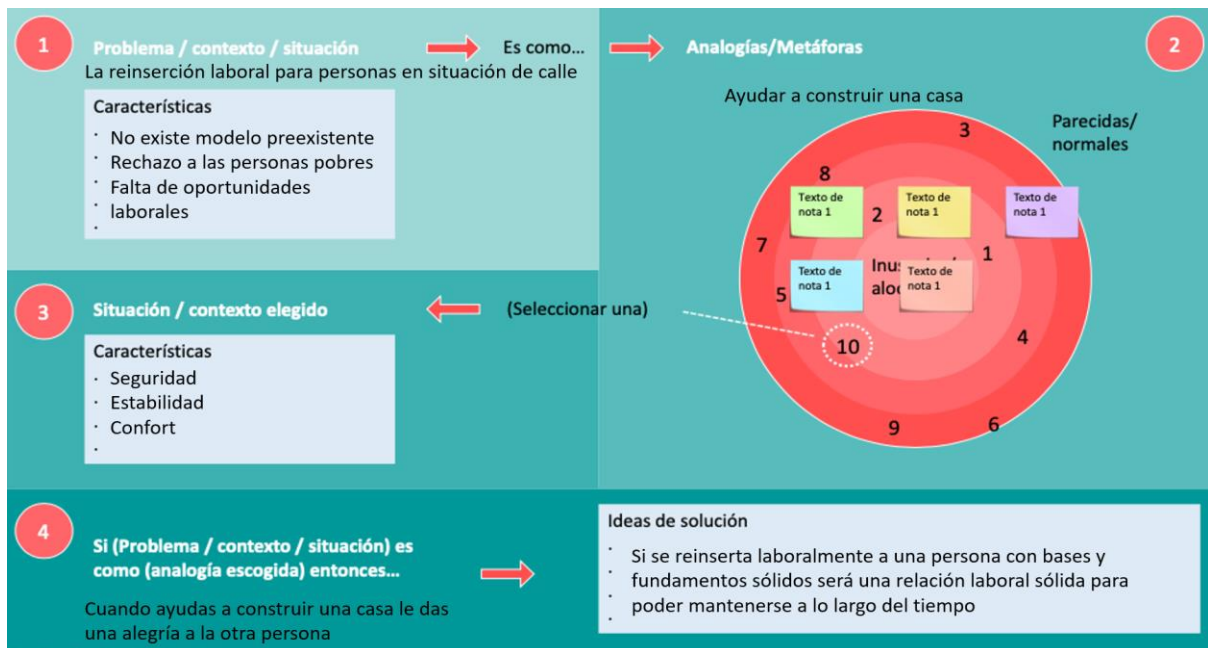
1

Problema / contexto / situación

Es como...

Analogías/Metáforas

2

La reinserción laboral para personas en situación de calle

Características

- No existe modelo preexistente
- Rechazo a las personas pobres
- Falta de oportunidades
- laborales
-

Ayudar a construir una casa

3

Parecidas/ normales

8

Texto de nota 1

2

Texto de nota 1

Texto de nota 1

7

1

Texto de nota 1

Inus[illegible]

aloc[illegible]

Texto de nota 1

5

3

Situación / contexto elegido

(Seleccionar una)

10

4

Características

- Seguridad
- Estabilidad
- Confort
-

9

6

4

Si (Problema / contexto / situación) es como (analogía escogida) entonces...

Cuando ayudas a construir una casa le das una alegría a la otra persona

Ideas de solución

- Si se reinserta laboralmente a una persona con bases y
- fundamentos sólidos será una relación laboral sólida para
- poder mantenerse a lo largo del tiempo
-